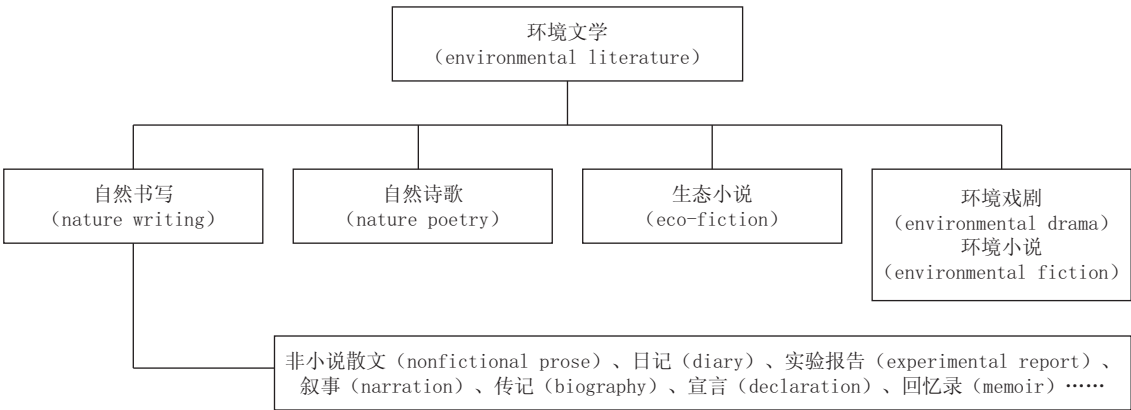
环境文学
（environmental literature）

自然书写
（nature writing）

自然诗歌
（nature poetry）

生态小说
（eco-fiction）

环境戏剧
（environmental drama）
环境小说
（environmental fiction）

非小说散文（nonfictional prose）、日记（diary）、实验报告（experimental report）、叙事（narration）、传记（biography）、宣言（declaration）、回忆录（memoir）……